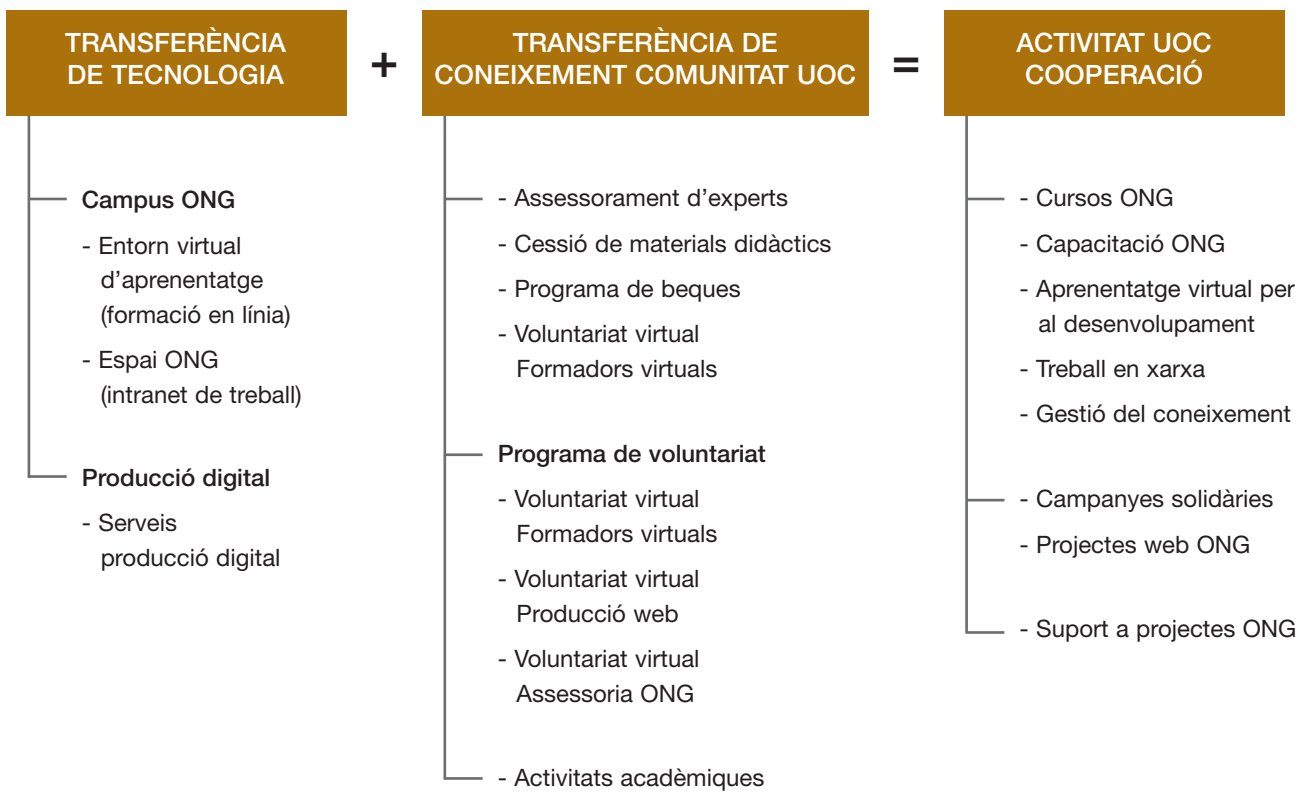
TRANSFERÈNCIA DE TECNOLOGIA

+

TRANSFERÈNCIA DE CONEIXEMENT COMUNITAT UOC

=

ACTIVITAT UOC COOPERACIÓ

Campus ONG

- Entorn virtual d'aprenentatge (formació en línia)

- Espai ONG (intranet de treball)

Producció digital

- Serveis producció digital

- Assessorament d'experts

- Cessió de materials didàctics

- Programa de beques

- Voluntariat virtual Formadors virtuals

Programa de voluntariat

- Voluntariat virtual Formadors virtuals

- Voluntariat virtual Producció web

- Voluntariat virtual Assessoria ONG

- Activitats acadèmiques

- Cursos ONG

- Capacitació ONG

- Aprenentatge virtual per al desenvolupament

- Treball en xarxa

- Gestió del coneixement

- Campanyes solidàries

- Projectes web ONG

- Suport a projectes ONG